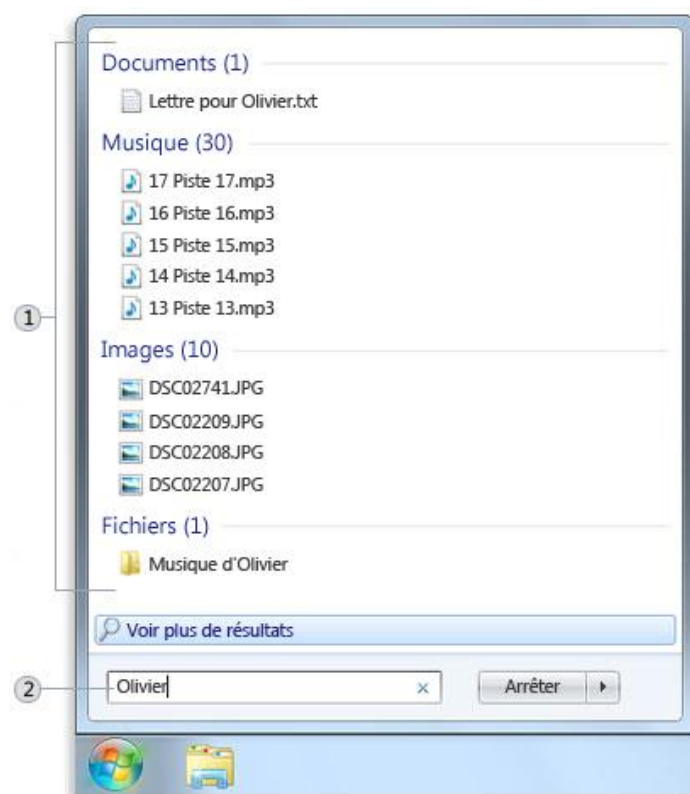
Documents (1)

Lettre pour Olivier.txt

Musique (30)

17 Piste 17.mp3

16 Piste 16.mp3

15 Piste 15.mp3

14 Piste 14.mp3

13 Piste 13.mp3

Images (10)

DSC02741.JPG

DSC02209.JPG

DSC02208.JPG

DSC02207.JPG

Fichiers (1)

Musique d'Olivier

1

Voir plus de résultats

2

Olivier

×

Arrêter

▸